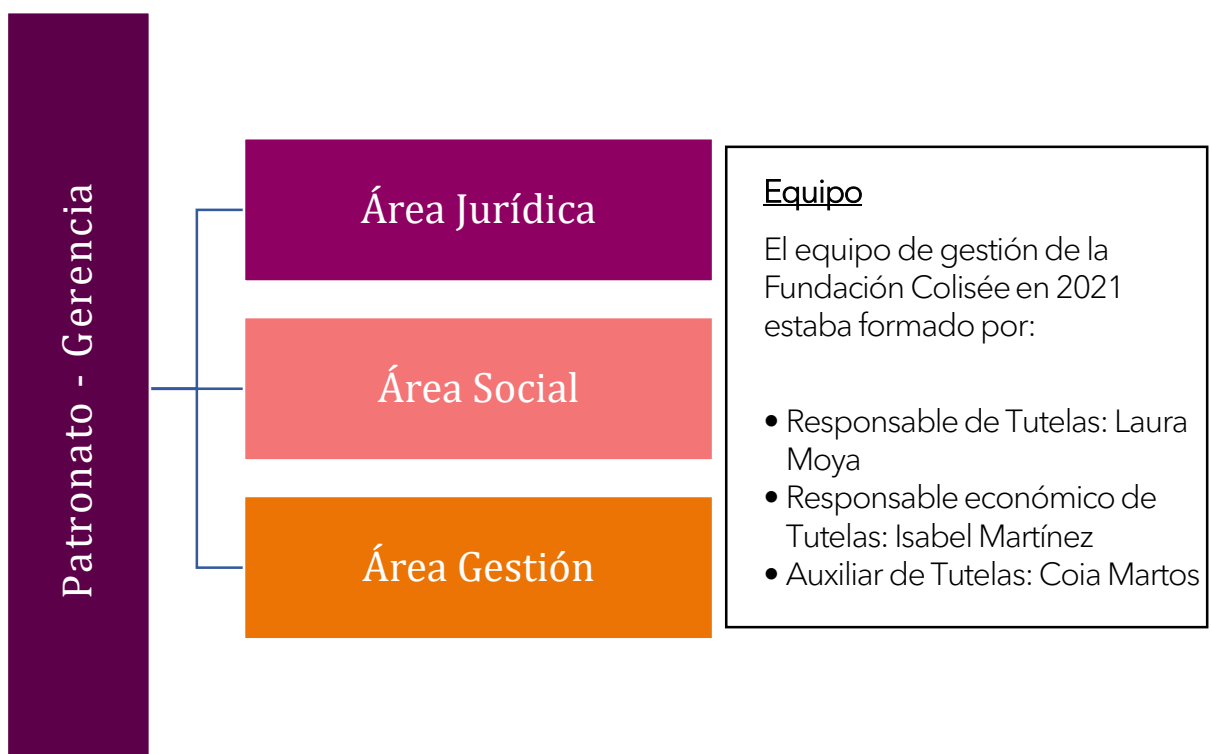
Patronato - Gerencia

Área Jurídica

Área Social

Área Gestión

Equipo

El equipo de gestión de la Fundación Colisée en 2021 estaba formado por:

• Responsable de Tutelas: Laura Moya
• Responsable económico de Tutelas: Isabel Martínez
• Auxiliar de Tutelas: Coia Martos